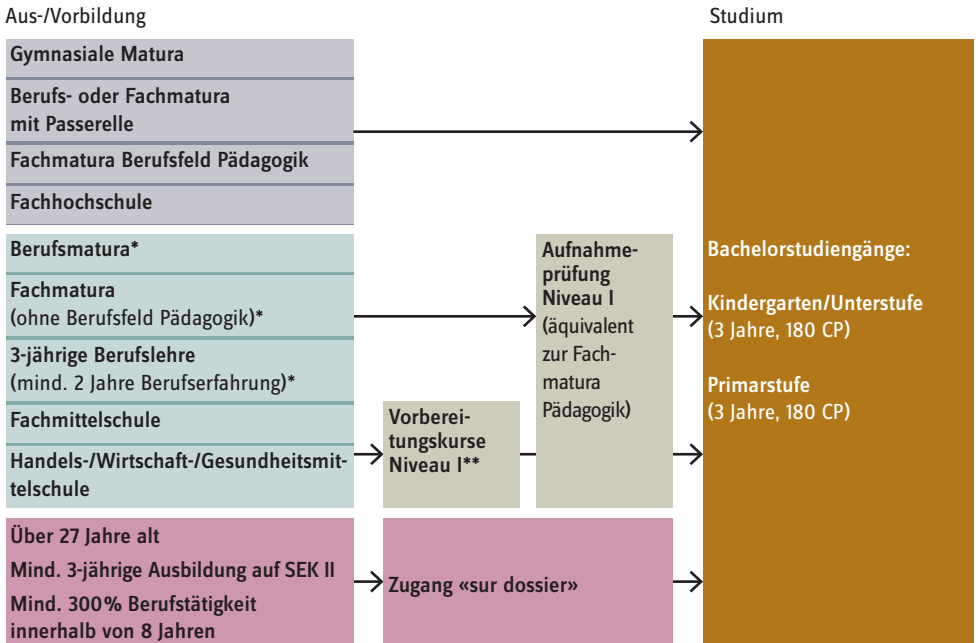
Aus-/Vorbildung

Studium

Gymnasiale Matura

Berufs- oder Fachmatura mit Passerelle

Fachmatura Berufsfeld Pädagogik

Fachhochschule

Berufsmatura*

Fachmatura (ohne Berufsfeld Pädagogik)*

3-jährige Berufslehre (mind. 2 Jahre Berufserfahrung)*

Fachmittelschule

Handels-/Wirtschaft-/Gesundheitsmittelschule

Vorbereitungskurse Niveau I**

Aufnahmeprüfung Niveau I (äquivalent zur Fachmatura Pädagogik)

Bachelorstudiengänge:

Kindergarten/Unterstufe (3 Jahre, 180 CP)

Primarstufe (3 Jahre, 180 CP)

Über 27 Jahre alt

Mind. 3-jährige Ausbildung auf SEK II

Mind. 300% Berufstätigkeit innerhalb von 8 Jahren

Zugang «sur dossier»